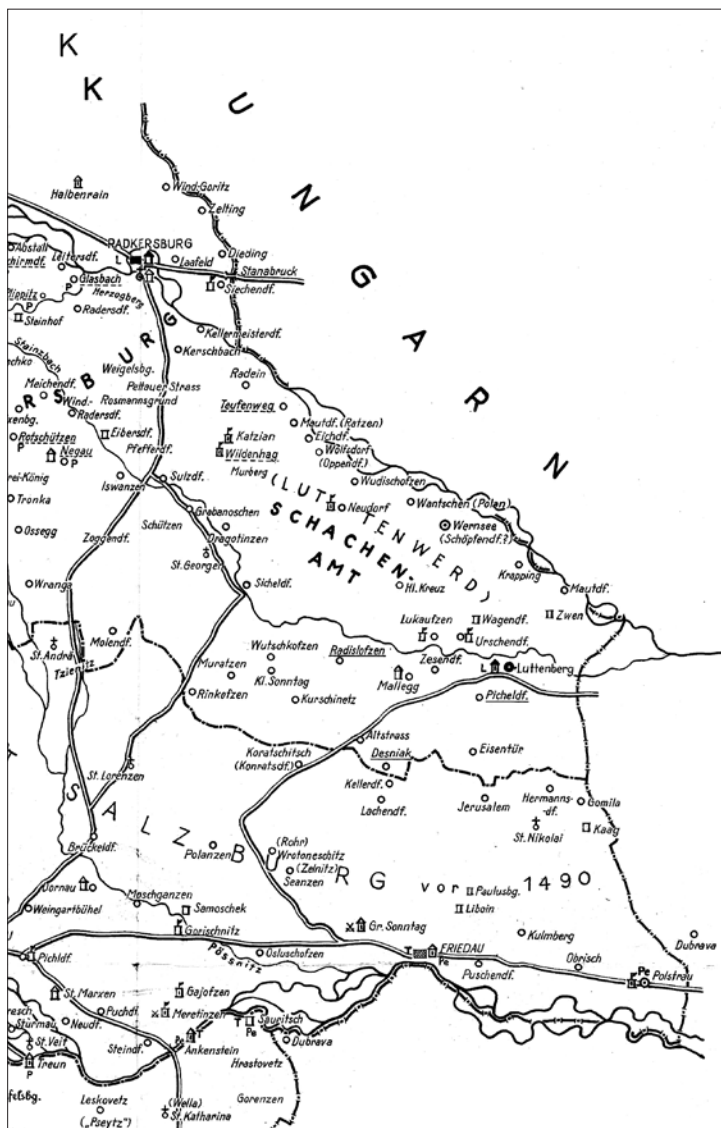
K
K
U N G A R N

Halbenrain
Wind-Goritz
Zelting
RADKERSBURG
L
Laafeld
Dieding
Stanabruck
Siechendf.
Abstall
chirmdf.
Lettersdf.
Glasbach
Herzogberg
P
Pippitz
P
Radersdf.
Steinhof
Kellermeisterdf.
Kerschbach
Steinzbach
R S B U R G
Meichendf.
Wind.-
Radersdf.
Weigelsbg.
Pettauer Strass
Rosmannsgrund
Radein
Teufenweg
Mautdf. (Ratzen)
Eichdf.
Wölfsdorf
(Oppendf.)
Eibersdf.
Pfefferdf.
Katzian
Wildenhag
Rotschützen
Negau
P
Murberg
Wudischofzen
rei-König
Tronka
Iswanzen
Sulzdf.
( L U T T E N W E R D )
S C H A C H E N -
A M T
Neudorf
Wantschen (Polan)
Wernsee
(Schöpfendf.?)
Grabanoschen
Schützen
Ossegg
Zoggendf.
Dragotinzen
St. Georgen
Sicheldf.
Hl. Kreuz
Krapping
Mautdf.
Zwen
Wranga
Lukaufzen
Wagendf.
Urschendf.
St. Andrä
Tzierniz
Molendf.
Wutschkofzen
Radislofzen
Zesendf.
L
Luttenberg
Muratzen
Kl. Sonntag
Mallegg
Rinkefzen
Kurschinetz
Picheldf.
Altstrass
Koratschitsch
(Konratsdf.)
Desniak
Eisentür
Kellerdf.
Lachendf.
Jerusalem
Hermanns-
df.
Gomila
St. Lorenzen
S A L Z B U R G vor 1490
St. Nikolai
Kaag
(Rohr)
Wretoneschitz
(Zeinitz)
Seanzen
Brückeldf.
Polanzen
Paulusbg.
Liboin
Dornau
Moschganzen
Weingartbühel
Samoschek
Gr. Sonntag
Kulmberg
Dubrava
Gorischnitz
Pössnitz
Osluschofzen
FRIEDAU
Pe
Pichldf.
Puschendf.
Obrisch
Pe
Polstrau
St. Marxen
Gajofzen
resch
Sturmau
Neudf.
Puchdf.
Meretinzen
Pe
Sauritsch
St. Veit
Steindf.
Ankenstein
Dubrava
Treun
Hrastovetz
P
ftsbg.
Leskovetz
(Wella)
Gorenzen
("Pseytz")
St. Katharina